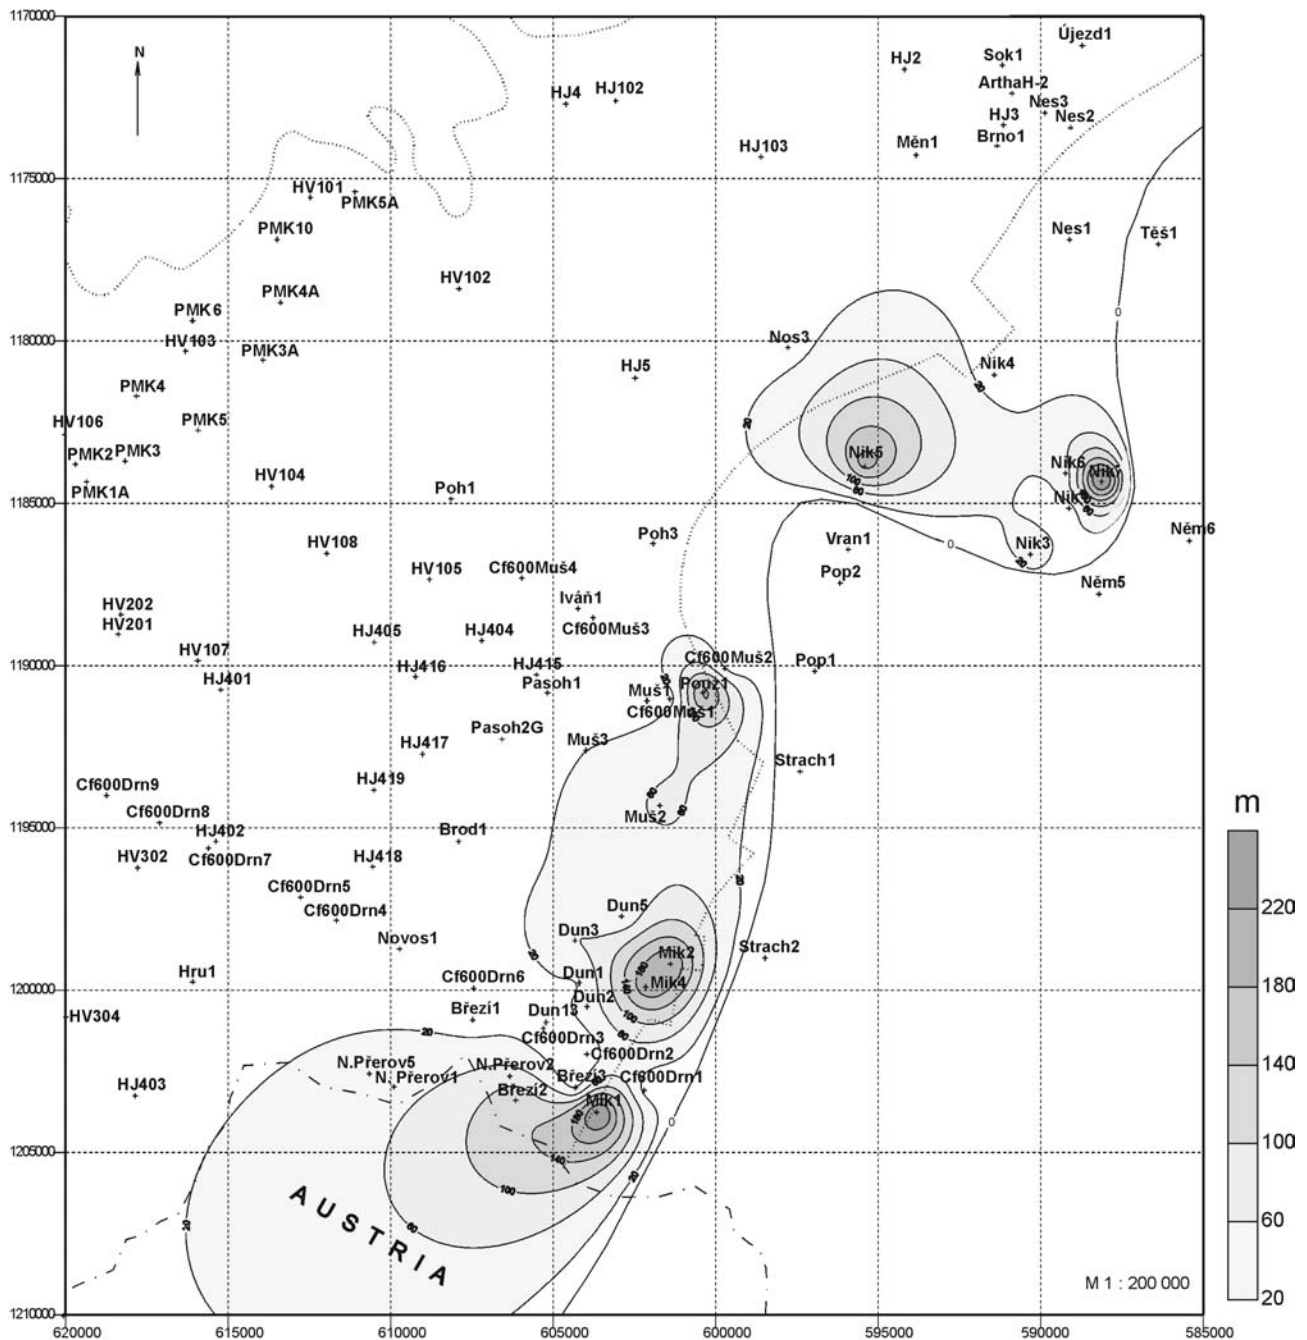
1170000
1175000
1180000
1185000
1190000
1195000
1200000
1205000
1210000

N

HJ4 HJ102
HJ2 Sok1 Újezd1
ArthaH-2
HJ3 Nes3 Nes2
Brno1
Měn1
HJ103
HV101
PMK5A
PMK10
Nes1 Těš1
HV102
PMK4A
PMK6
HV103
PMK3A
Nos3
Nik4
HJ5
PMK4
HV106
PMK5
PMK2 PMK3
PMK1A
HV104
Poh1
Nik5
Nik6 Nik7
Nik
Něm6
Poh3
Vran1
Nik3
HV108
HV105
Cf600Muš4
Pop2
Něm5
HV202
HV201
Iváň1
HJ405
HJ404
Cf600Muš3
HV107
HJ401
HJ416
HJ415
Pasoh1
Cf600Muš2
Pop1
Muš1
Pou21
Cf600Muš1
Pasoh2G
HJ417
Muš3
Strach1
HJ419
Cf600Drn9
Cf600Drn8
HJ402
Brod1
Muš2
HV302
Cf600Drn7
HJ418
Cf600Drn5
Cf600Drn4
Dun5
Novos1
Dun3
Mik2
Strach2
Hru1
Cf600Drn6
Dun1
Mik4
HV304
Březí1
Dun2
Dun13
Cf600Drn3
Cf600Drn2
N.Přerov5
N. Přerov1
N.Přerov2
Březi3
Cf600Drn1
HJ403
Březí2
Mik1

0 20 60 100 140 180 20 80

AUSTRIA

M 1 : 200 000

m
220
180
140
100
60
20

620000 615000 610000 605000 600000 595000 590000 585000